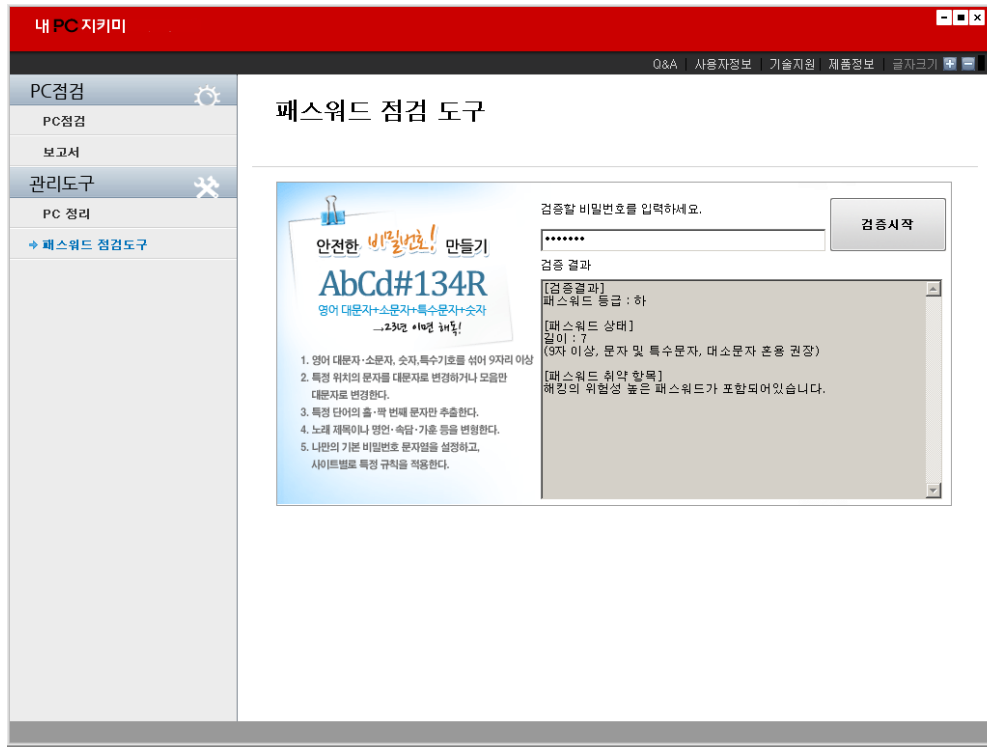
내 PC 지키미

Q&A | 사용자정보 | 기술지원 | 제품정보 | 글자크기

PC점검
PC점검
보고서
관리도구
PC 정리
패스워드 점검도구

패스워드 점검 도구

안전한 비밀번호! 만들기
AbCd#134R
영어 대문자+소문자+특수문자+숫자
→ 그리고 이렇게 해봐!

1. 영어 대문자·소문자, 숫자, 특수기호를 섞어 9자리 이상
2. 특정 위치의 문자를 대문자로 변경하거나 모음만 대문자로 변경한다.
3. 특정 단어의 홀·짝 번째 문자만 추출한다.
4. 노래 제목이나 명언·속담·가훈 등을 변형한다.
5. 나만의 기본 비밀번호 문자열을 설정하고, 사이트별로 특정 규칙을 적용한다.

검증할 비밀번호를 입력하세요.
•••••••
검증시작
검증 결과
[검증결과]
패스워드 등급 : 하

[패스워드 상태]
길이 : 7
(9자 이상, 문자 및 특수문자, 대소문자 혼용 권장)

[패스워드 취약 항목]
해킹의 위험성 높은 패스워드가 포함되어있습니다.